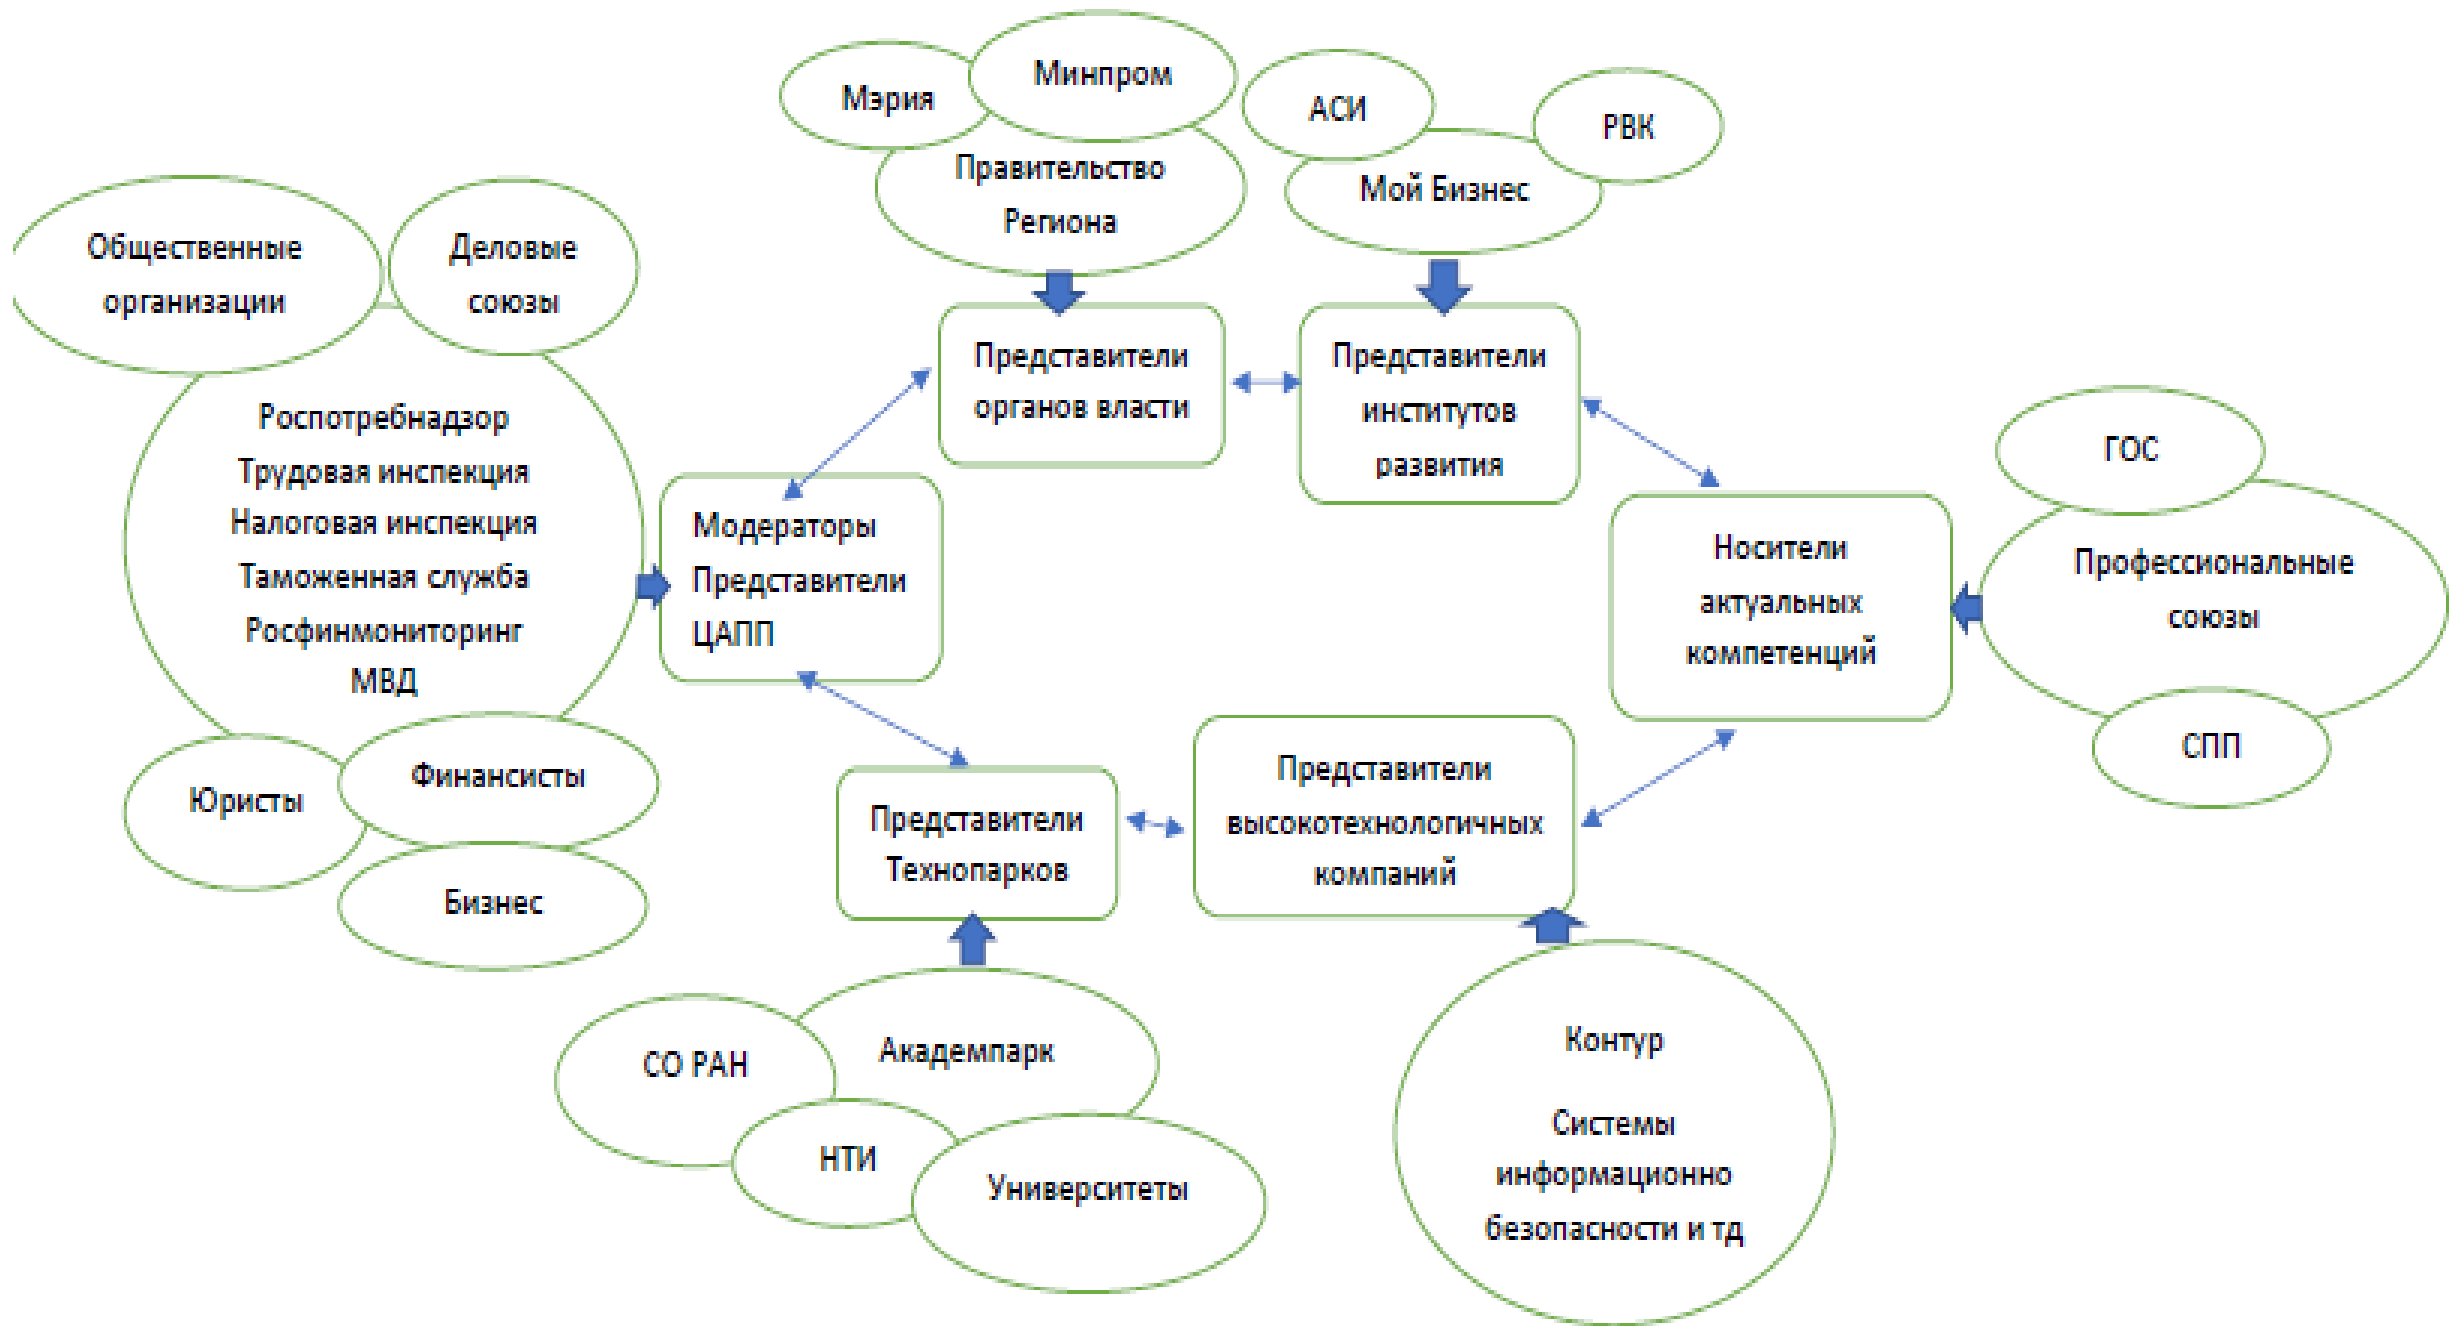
Мэрия

Минпром

Правительство Региона

АСИ

РВК

Мой Бизнес

Общественные организации

Деловые союзы

Роспотребнадзор
Трудовая инспекция
Налоговая инспекция
Таможенная служба
Росфинмониторинг
МВД

Представители органов власти

Представители институтов развития

Модераторы Представители ЦАПП

ГОС

Профессиональные союзы

СПП

Носители актуальных компетенций

Юристы

Финансисты

Бизнес

Представители Технопарков

Представители высокотехнологичных компаний

СО РАН

Академпарк

НТИ

Университеты

Контур

Системы информационно безопасности и тд